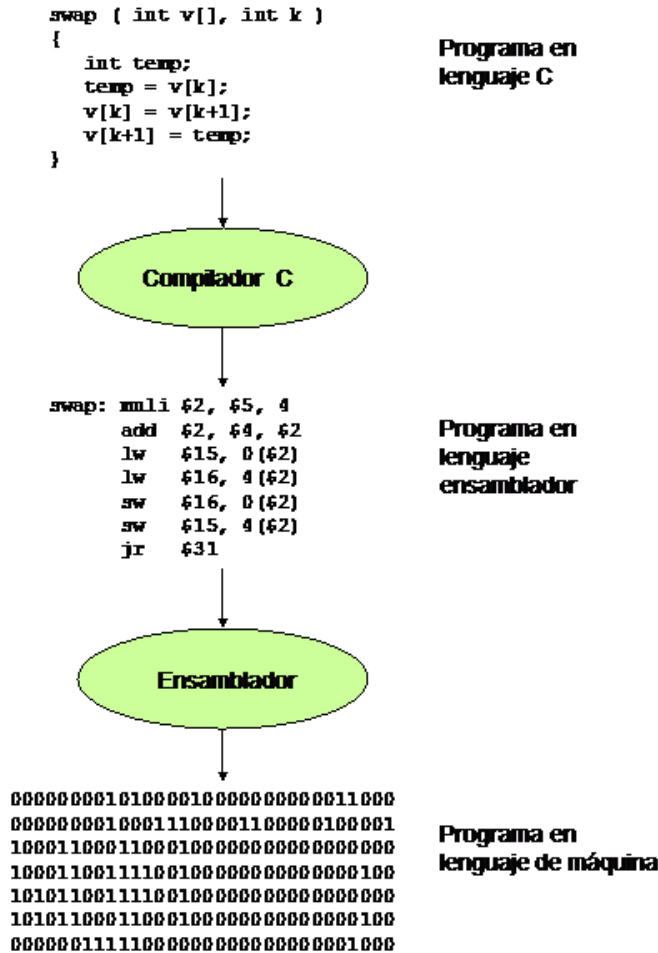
swap ( int v[], int k )
{
int temp;
temp = v[k];
v[k] = v[k+1];
v[k+1] = temp;
}

Programa en lenguaje C

Compilador C

swap: muli $2, $5, 4
add $2, $4, $2
lw $15, 0($2)
lw $16, 4($2)
sw $16, 0($2)
sw $15, 4($2)
jr $31

Programa en lenguaje ensamblador

Ensamblador

00000000101000010000000000011000
00000000100011100001100000100001
10001100011000100000000000000000
10001100111100100000000000000100
10101100111100100000000000000000
10101100011000100000000000000100
00000011111000000000000000001000

Programa en lenguaje de máquina